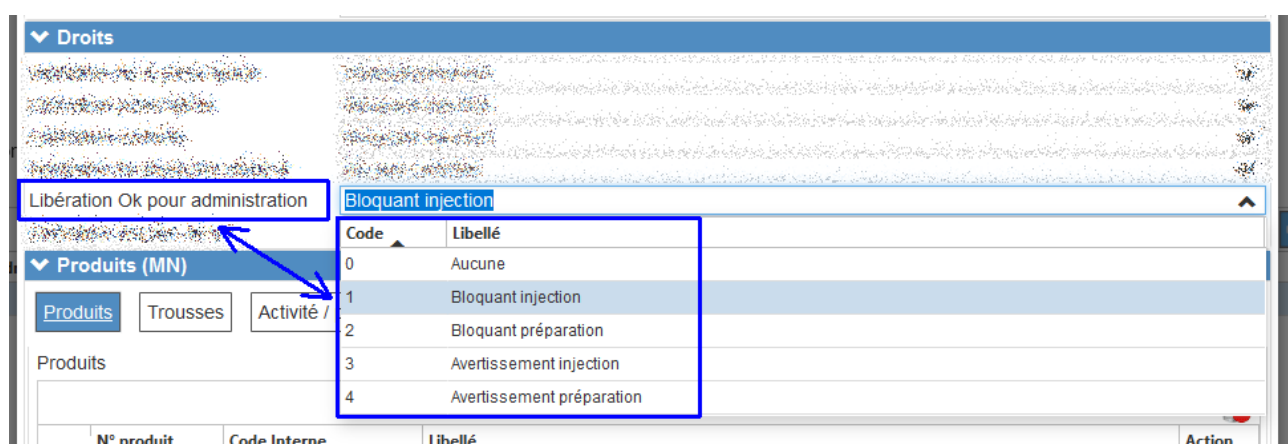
Droits

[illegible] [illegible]
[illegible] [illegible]
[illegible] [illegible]
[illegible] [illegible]

Libération Ok pour administration
Bloquant injection

| Code | Libellé |
|---|---|
| 0 | Aucune |
| 1 | Bloquant injection |
| 2 | Bloquant préparation |
| 3 | Avertissement injection |
| 4 | Avertissement préparation |

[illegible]

Produits (MN)

Produits
Trousses
Activité /

Produits

N° produit
Code Interne
Libellé
Action